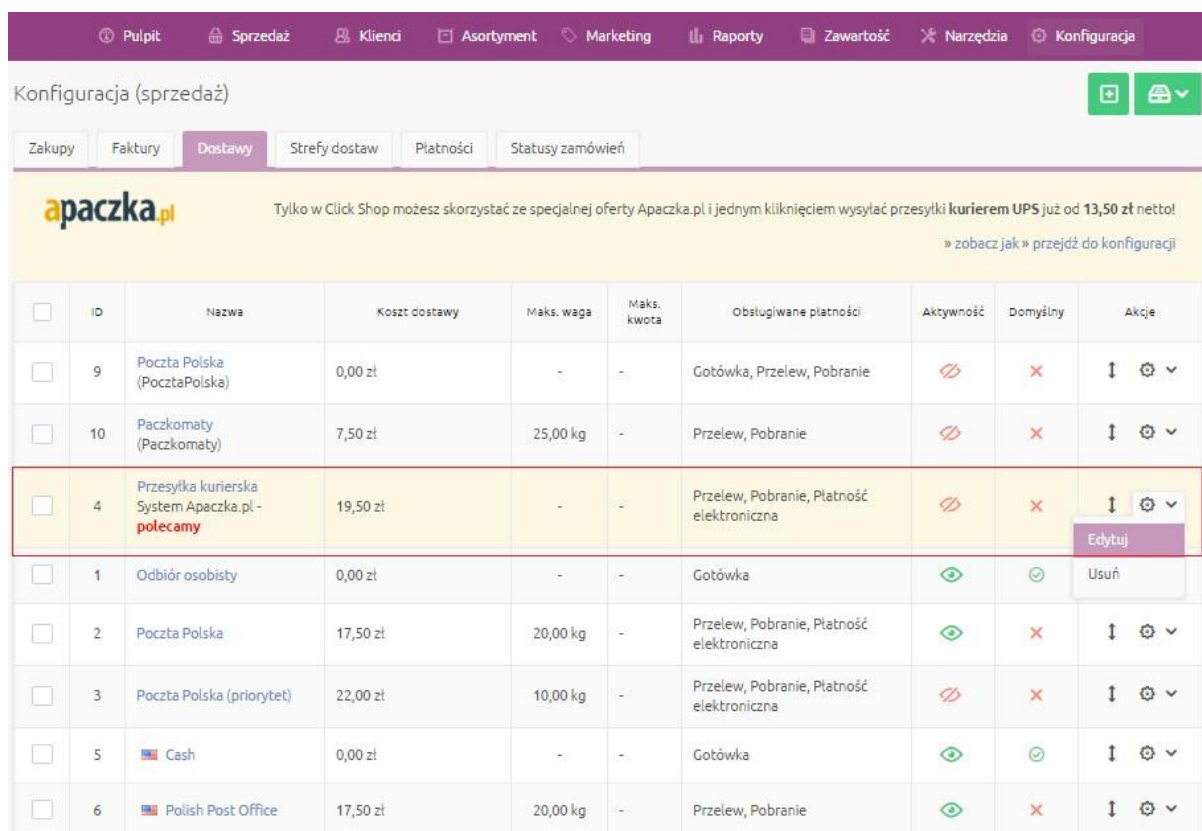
Pulpit Sprzedaż Klienci Asortyment Marketing Raporty Zawartość Narzędzia Konfiguracja

Konfiguracja (sprzedaż)

Zakupy Faktury Dostawy Strefy dostaw Płatności Statusy zamówień

apaczka.pl

Tylko w Click Shop możesz skorzystać ze specjalnej oferty Apaczka.pl i jednym kliknięciem wysyłać przesyłki **kurierem UPS** już od **13,50 zł** netto!

» zobacz jak » przejdź do konfiguracji

| | ID | Nazwa | Koszt dostawy | Maks. waga | Maks. kwota | Obsługiwane płatności | Aktywność | Domyślny | Akcje |
|---|---|---|---|---|---|---|---|---|---|
| | 9 | Poczta Polska (PocztaPolska) | 0,00 zł | - | - | Gotówka, Przelew, Pobranie | | | |
| | 10 | Paczkomaty (Paczkomaty) | 7,50 zł | 25,00 kg | - | Przelew, Pobranie | | | |
| | 4 | Przesyłka kurierska System Apaczka.pl - **polecamy** | 19,50 zł | - | - | Przelew, Pobranie, Płatność elektroniczna | | | Edytuj Usuń |
| | 1 | Odbiór osobisty | 0,00 zł | - | - | Gotówka | | | |
| | 2 | Poczta Polska | 17,50 zł | 20,00 kg | - | Przelew, Pobranie, Płatność elektroniczna | | | |
| | 3 | Poczta Polska (priorytet) | 22,00 zł | 10,00 kg | - | Przelew, Pobranie, Płatność elektroniczna | | | |
| | 5 | Cash | 0,00 zł | - | - | Gotówka | | | |
| | 6 | Polish Post Office | 17,50 zł | 20,00 kg | - | Przelew, Pobranie | | | |